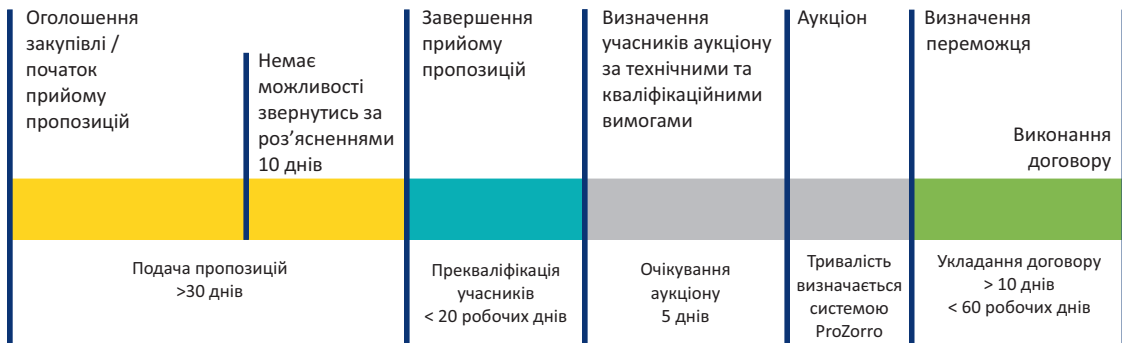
Оголошення закупівлі / початок прийому пропозицій

Немає можливості звернутись за роз’ясненнями 10 днів

Завершення прийому пропозицій

Визначення учасників аукціону за технічними та кваліфікаційними вимогами

Аукціон

Визначення переможця

Виконання договору

Подача пропозицій >30 днів

Прекваліфікація учасників < 20 робочих днів

Очікування аукціону 5 днів

Тривалість визначається системою ProZorro

Укладання договору > 10 днів < 60 робочих днів